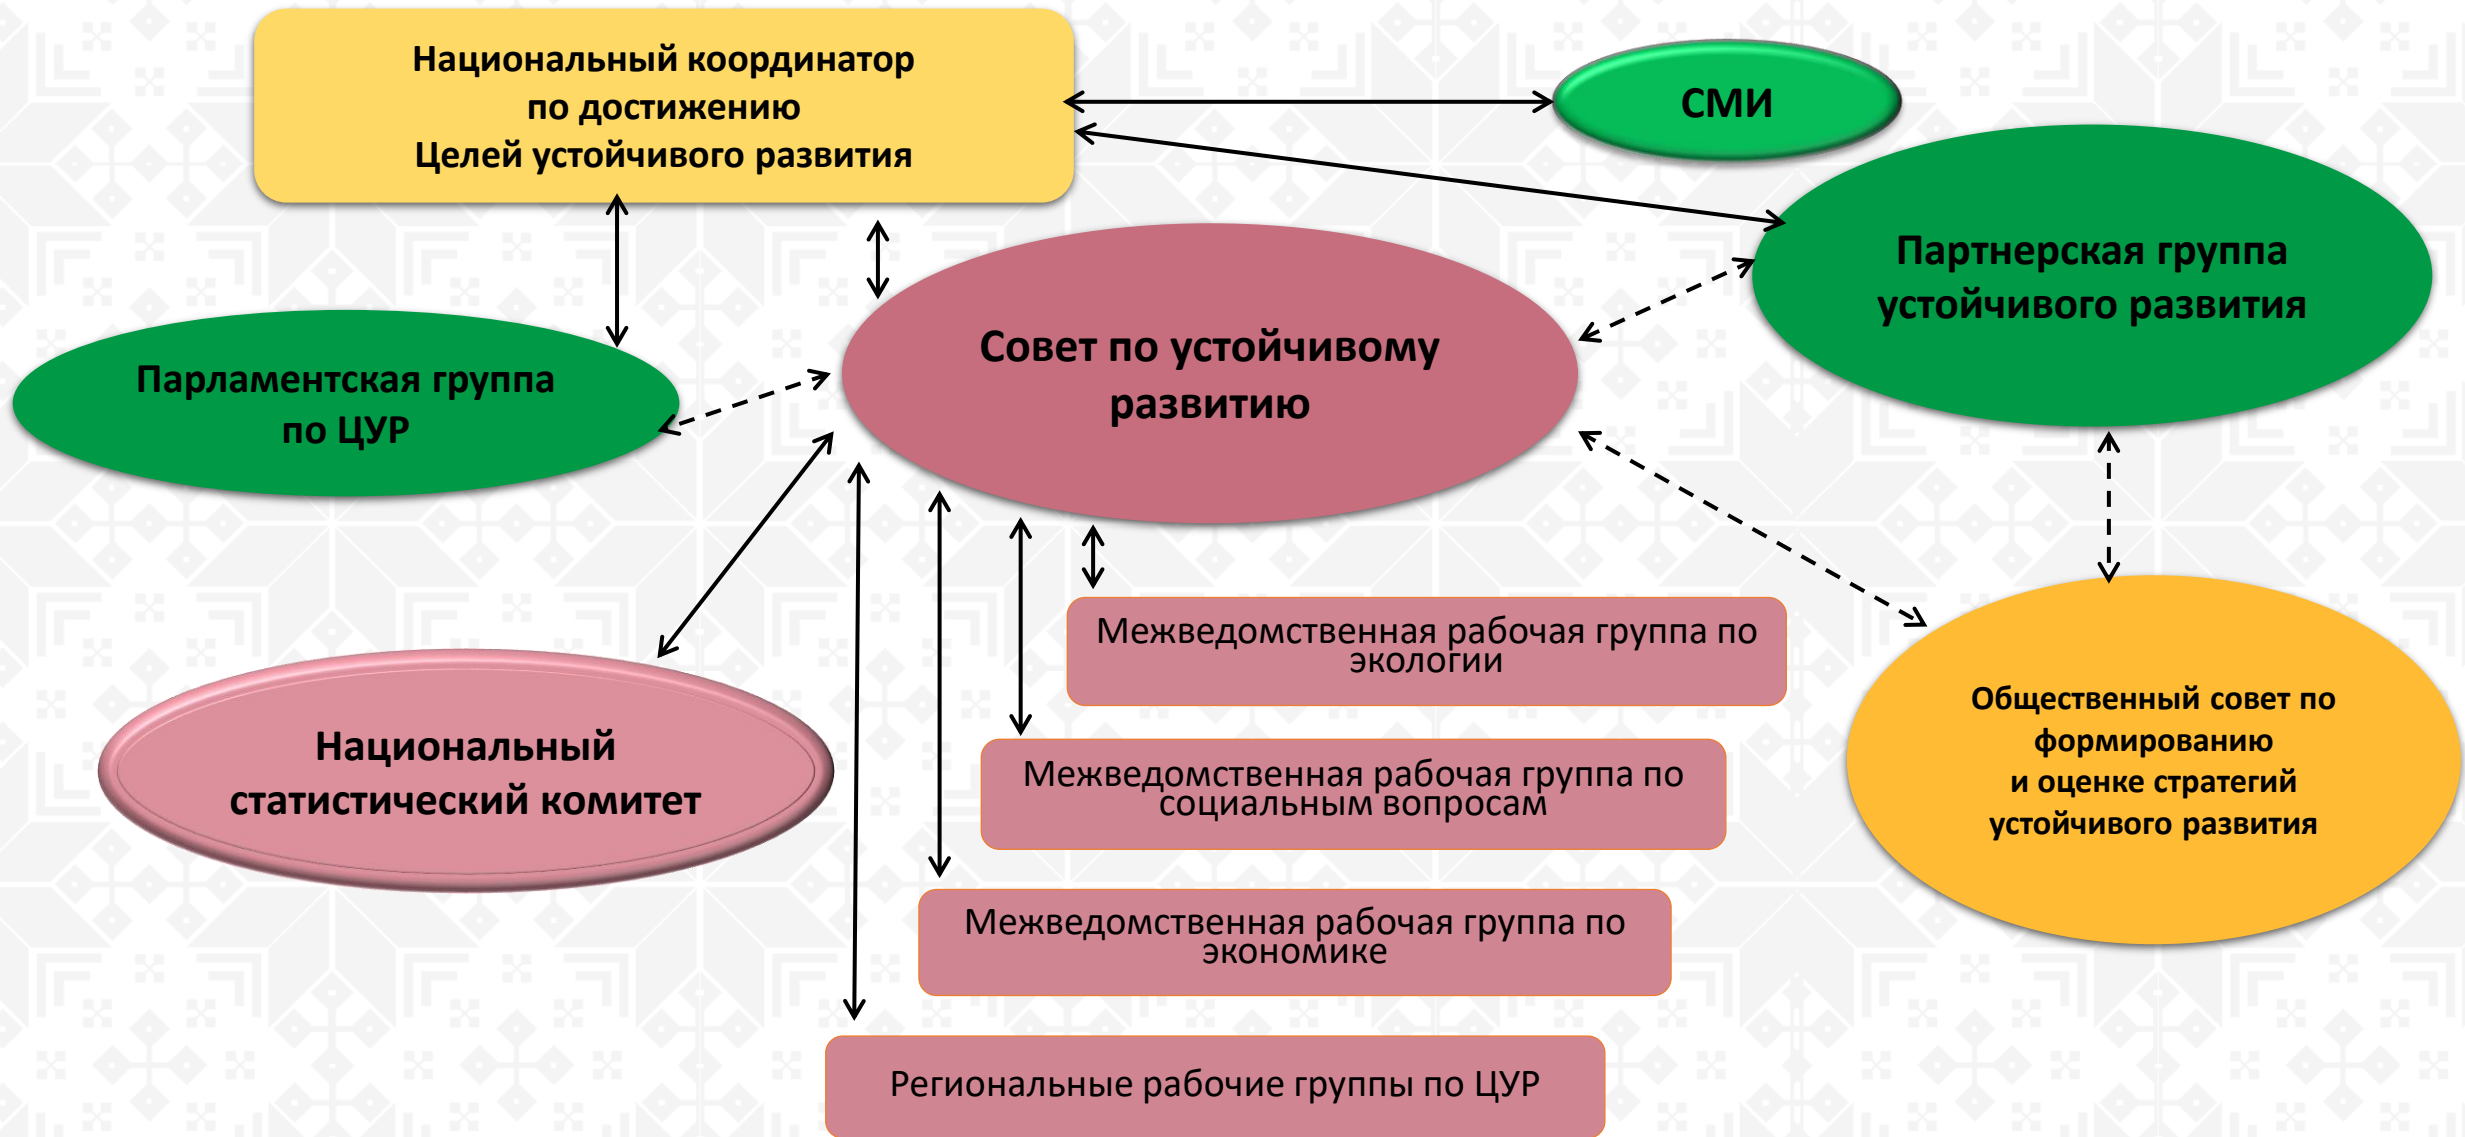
Национальный координатор по достижению Целей устойчивого развития

СМИ

Партнерская группа устойчивого развития

Совет по устойчивому развитию

Парламентская группа по ЦУР

Национальный статистический комитет

Межведомственная рабочая группа по экологии

Межведомственная рабочая группа по социальным вопросам

Межведомственная рабочая группа по экономике

Региональные рабочие группы по ЦУР

Общественный совет по формированию и оценке стратегий устойчивого развития